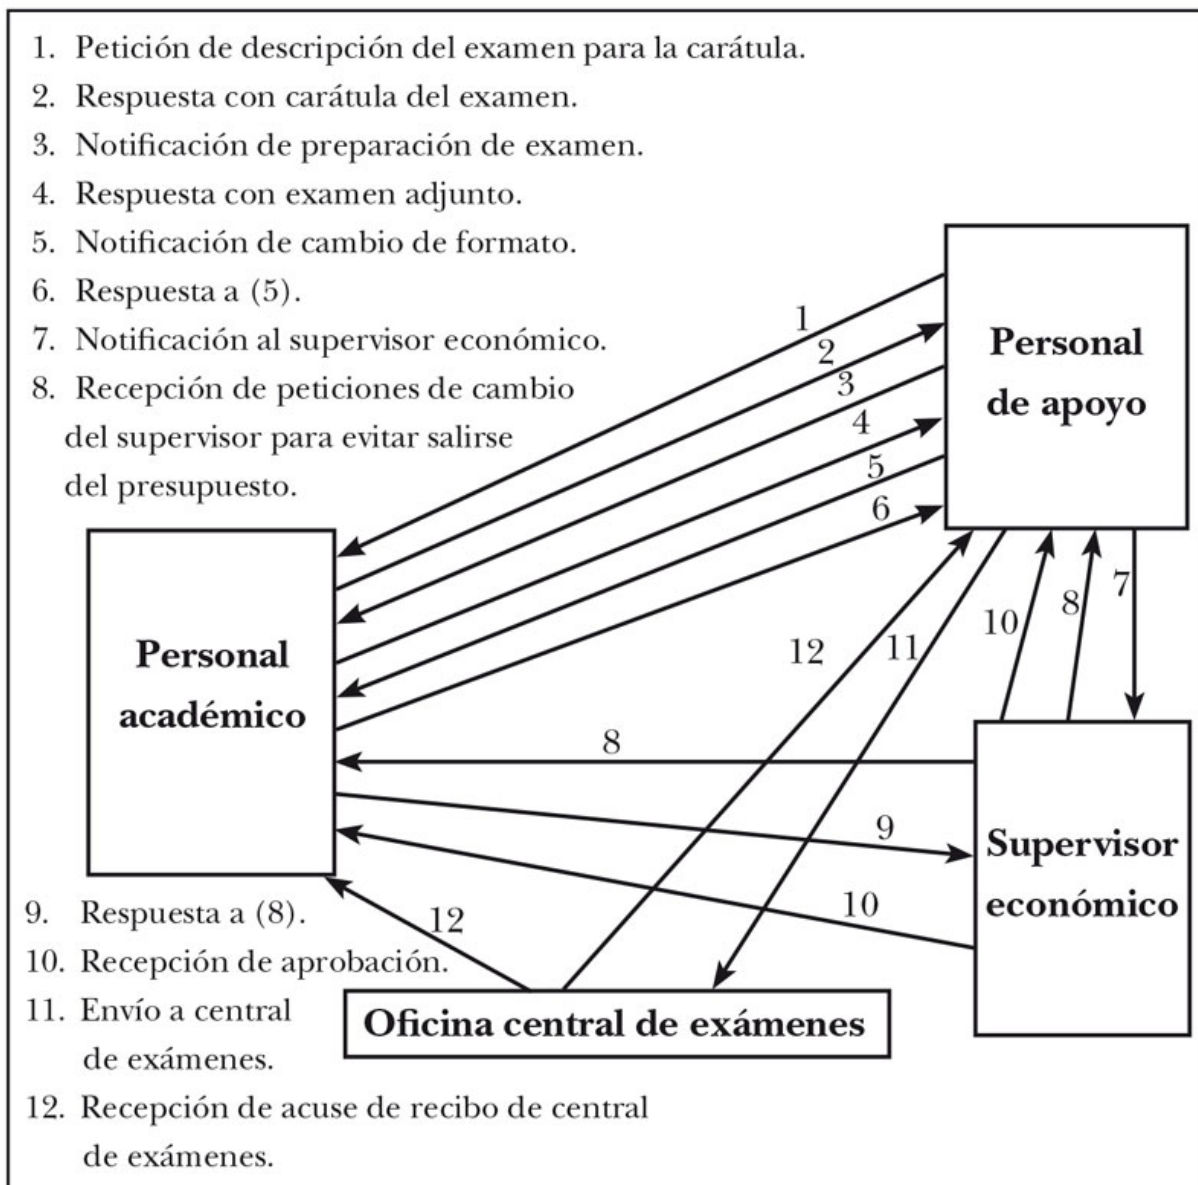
1. Petición de descripción del examen para la carátula.
2. Respuesta con carátula del examen.
3. Notificación de preparación de examen.
4. Respuesta con examen adjunto.
5. Notificación de cambio de formato.
6. Respuesta a (5).
7. Notificación al supervisor económico.
8. Recepción de peticiones de cambio del supervisor para evitar salirse del presupuesto.

Personal de apoyo

Personal académico

1
2
3
4
5
6
12
11
10
8
7
8
9
10
12

Supervisor económico

Oficina central de exámenes

9. Respuesta a (8).
10. Recepción de aprobación.
11. Envío a central de exámenes.
12. Recepción de acuse de recibo de central de exámenes.